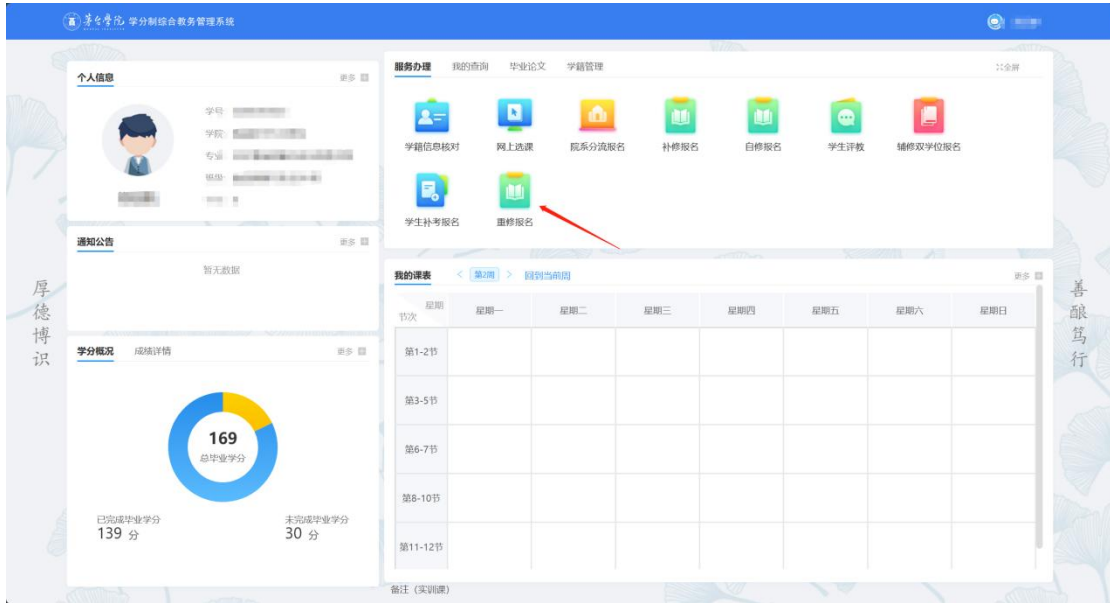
萧县学院 学分制综合教务管理系统

个人信息 更多

学号
学院
专业
班级

通知公告 更多

暂无数据

学分概况 成绩详情 更多

169
总毕业学分

已完成毕业学分
139 分

未完成毕业学分
30 分

厚德博识

服务办理 我的查询 毕业论文 学籍管理 全屏

学籍信息核对 网上选课 院系分流报名 补修报名 自修报名 学生评教 辅修双学位报名

学生补考报名 重修报名

我的课表 < 第2周 > 回到当前周 更多

| 星期 节次 | 星期一 | 星期二 | 星期三 | 星期四 | 星期五 | 星期六 | 星期日 |
|---|---|---|---|---|---|---|---|
| 第1-2节 | | | | | | | |
| 第3-5节 | | | | | | | |
| 第6-7节 | | | | | | | |
| 第8-10节 | | | | | | | |
| 第11-12节 | | | | | | | |

备注（实训课）

善酿笃行